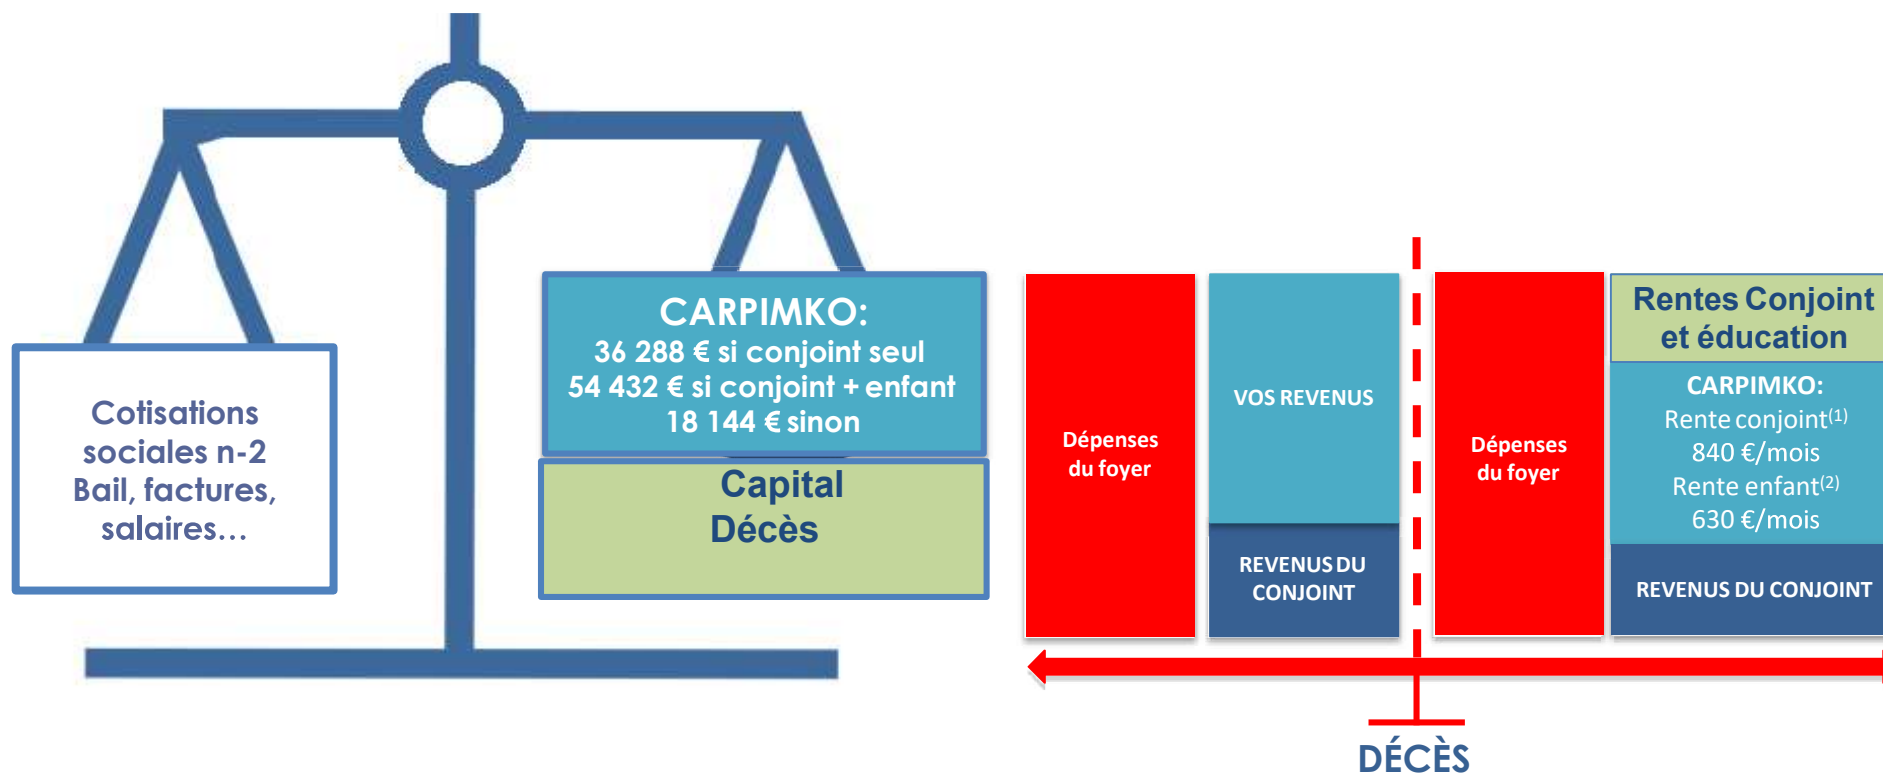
Cotisations sociales n-2
Bail, factures, salaires…

CARPIMKO:
36 288 € si conjoint seul
54 432 € si conjoint + enfant
18 144 € sinon

Capital
Décès

Dépenses du foyer

VOS REVENUS

REVENUS DU CONJOINT

Dépenses du foyer

Rentes Conjoint et éducation

CARPIMKO:
Rente conjoint$^{(1)}$
840 €/mois
Rente enfant$^{(2)}$
630 €/mois

REVENUS DU CONJOINT

DÉCÈS